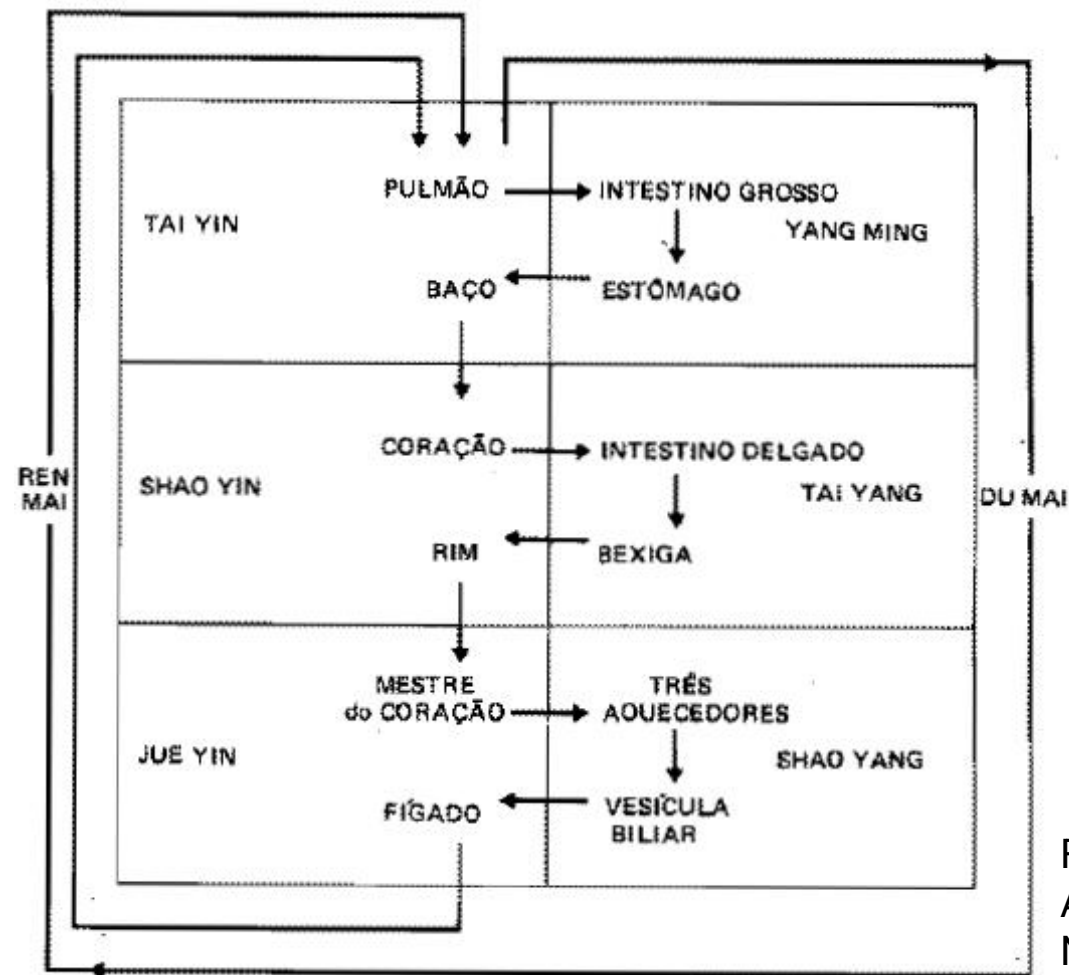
PULMÃO
INTESTINO GROSSO
TAI YIN
YANG MING
BAÇO
ESTÔMAGO
CORAÇÃO
INTESTINO DELGADO
REN MAI
SHAO YIN
TAI YANG
DU MAI
RIM
BEXIGA
MESTRE do CORAÇÃO
TRÊS AQUECEDORES
JUE YIN
SHAO YANG
FÍGADO
VESÍCULA BILIAR
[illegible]